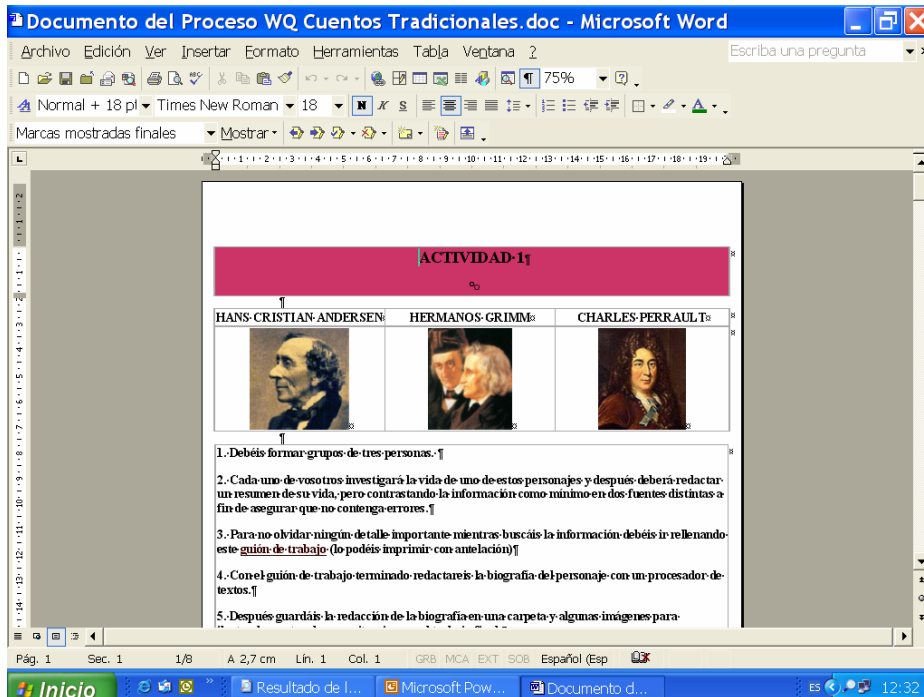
Documento del Proceso WQ Cuentos Tradicionales.doc - Microsoft Word

Archivo Edición Ver Insertar Formato Herramientas Tabla Ventana ?

Escriba una pregunta

75%

Normal + 18 pt Times New Roman 18

Marcas mostradas finales Mostrar

ACTIVIDAD 1

| HANS CRISTIAN ANDERSEN | HERMANOS GRIMM | CHARLES PERRAULT |
|---|---|---|
| | | |

1. Debéis formar grupos de tres personas.

2. Cada uno de vosotros investigará la vida de uno de estos personajes y después deberá redactar un resumen de su vida, pero contrastando la información como mínimo en dos fuentes distintas a fin de asegurar que no contenga errores.

3. Para no olvidar ningún detalle importante mientras buscáis la información debéis ir rellenando este guión de trabajo (lo podéis imprimir con antelación)

4. Con el guión de trabajo terminado redactareis la biografía del personaje con un procesador de textos.

5. Después guardáis la redacción de la biografía en una carpeta y algunas imágenes para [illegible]

Pág. 1 Sec. 1 1/8 A 2,7 cm Lín. 1 Col. 1 GRB MCA EXT SOB Español (Esp

Inicio Resultado de l... Microsoft Pow... Documento d... ES 12:32